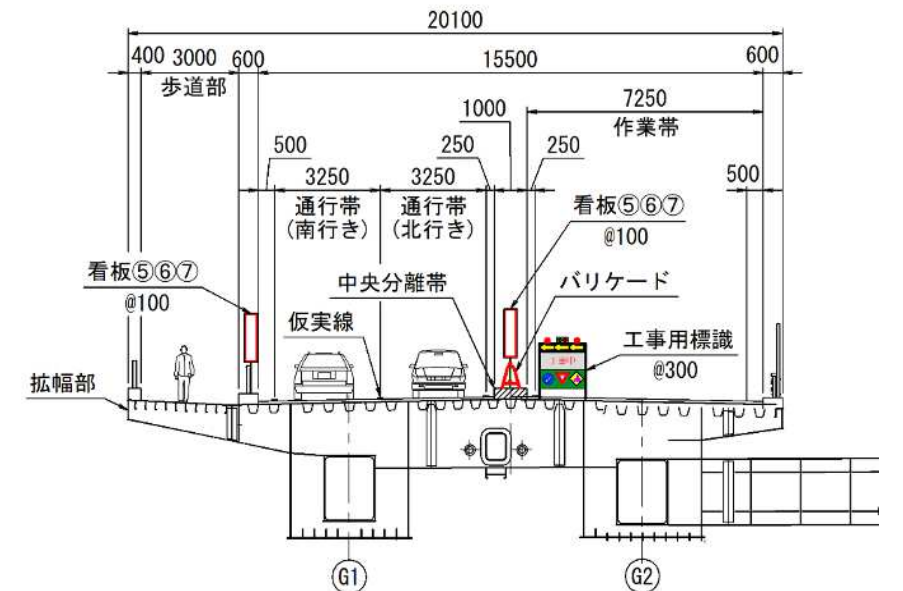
20100

400 3000 600 15500 600

歩道部

1000 7250

作業帯

500 3250 3250 250 250 500

通行帯（南行き）

通行帯（北行き）

看板⑤⑥⑦ @100

看板⑤⑥⑦ @100

中央分離帯

バリケード

仮実線

工事用標識 @300

拡幅部

G1

G2